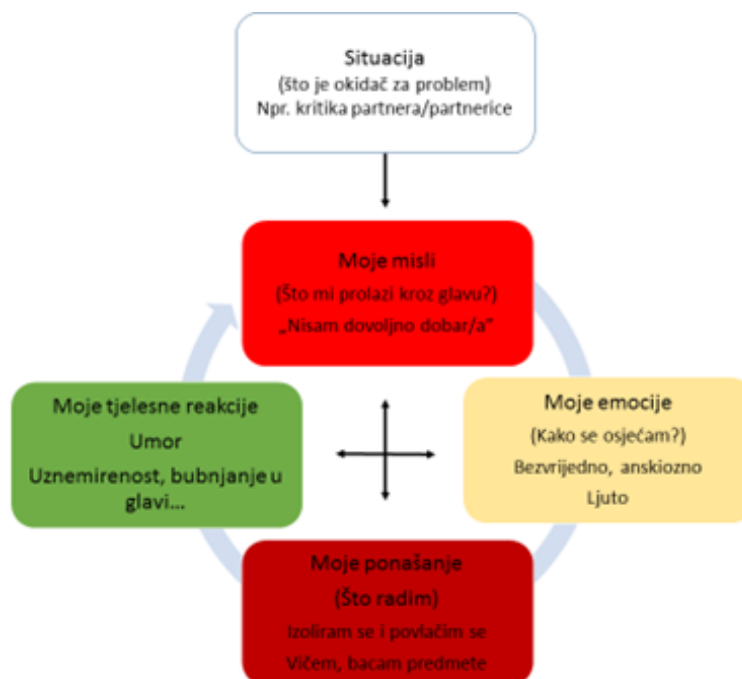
Situacija
(što je okidač za problem)
Npr. kritika partnera/partnerice

Moje misli
(Što mi prolazi kroz glavu?)
„Nisam dovoljno dobar/a"

Moje tjelesne reakcije
Umor
Uznemirenost, bubnjanje u glavi...

Moje emocije
(Kako se osjećam?)
Bezvrijedno, anskiozno
Ljuto

Moje ponašanje
(Što radim)
Izoliram se i povlačim se
Vičem, bacam predmete